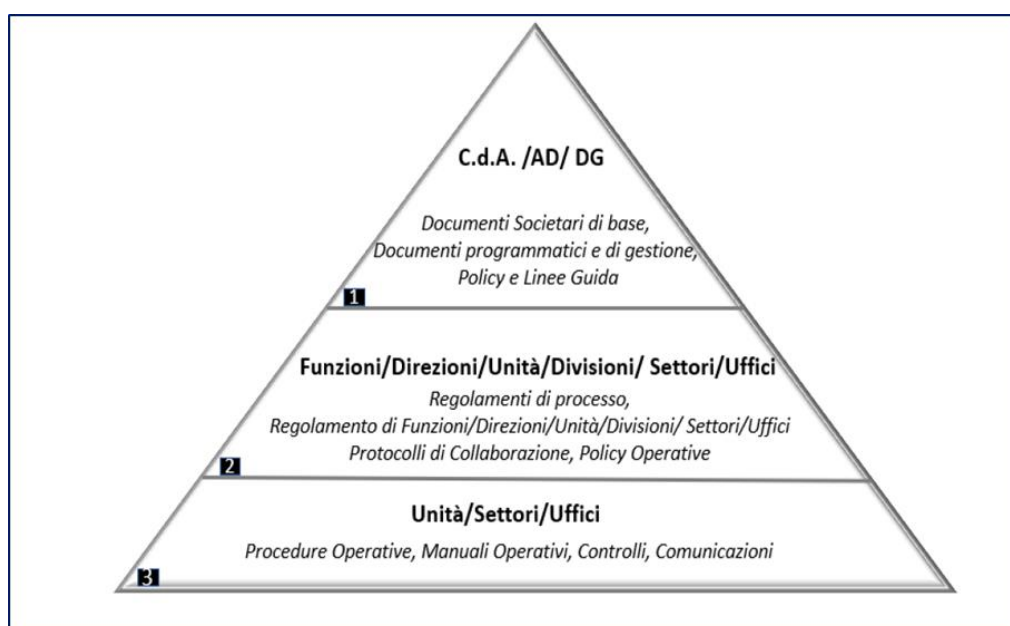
C.d.A. /AD/ DG

Documenti Societari di base,
Documenti programmatici e di gestione,
Policy e Linee Guida

1

Funzioni/Direzioni/Unità/Divisioni/ Settori/Uffici

Regolamenti di processo,
Regolamento di Funzioni/Direzioni/Unità/Divisioni/ Settori/Uffici
Protocolli di Collaborazione, Policy Operative

2

Unità/Settori/Uffici

Procedure Operative, Manuali Operativi, Controlli, Comunicazioni

3